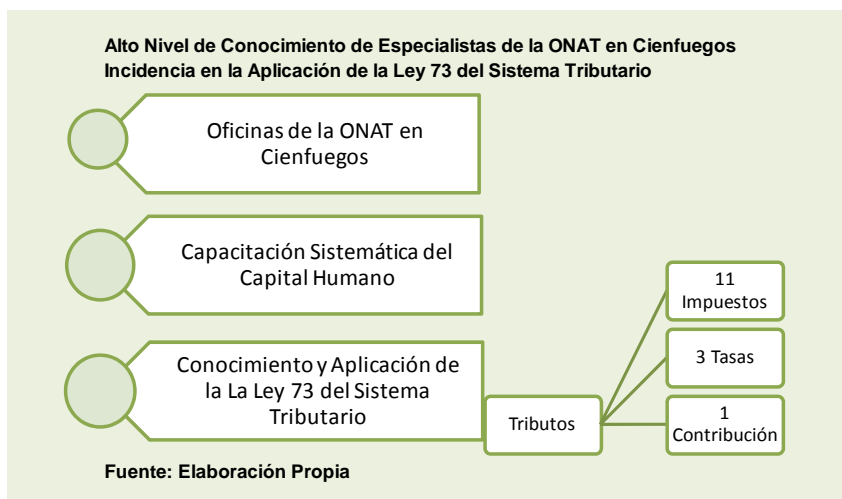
Alto Nivel de Conocimiento de Especialistas de la ONAT en Cienfuegos Incidencia en la Aplicación de la Ley 73 del Sistema Tributario

Oficinas de la ONAT en Cienfuegos

Capacitación Sistemática del Capital Humano

Conocimiento y Aplicación de la La Ley 73 del Sistema Tributario

Tributos

11 Impuestos

3 Tasas

1 Contribución

Fuente: Elaboración Propia